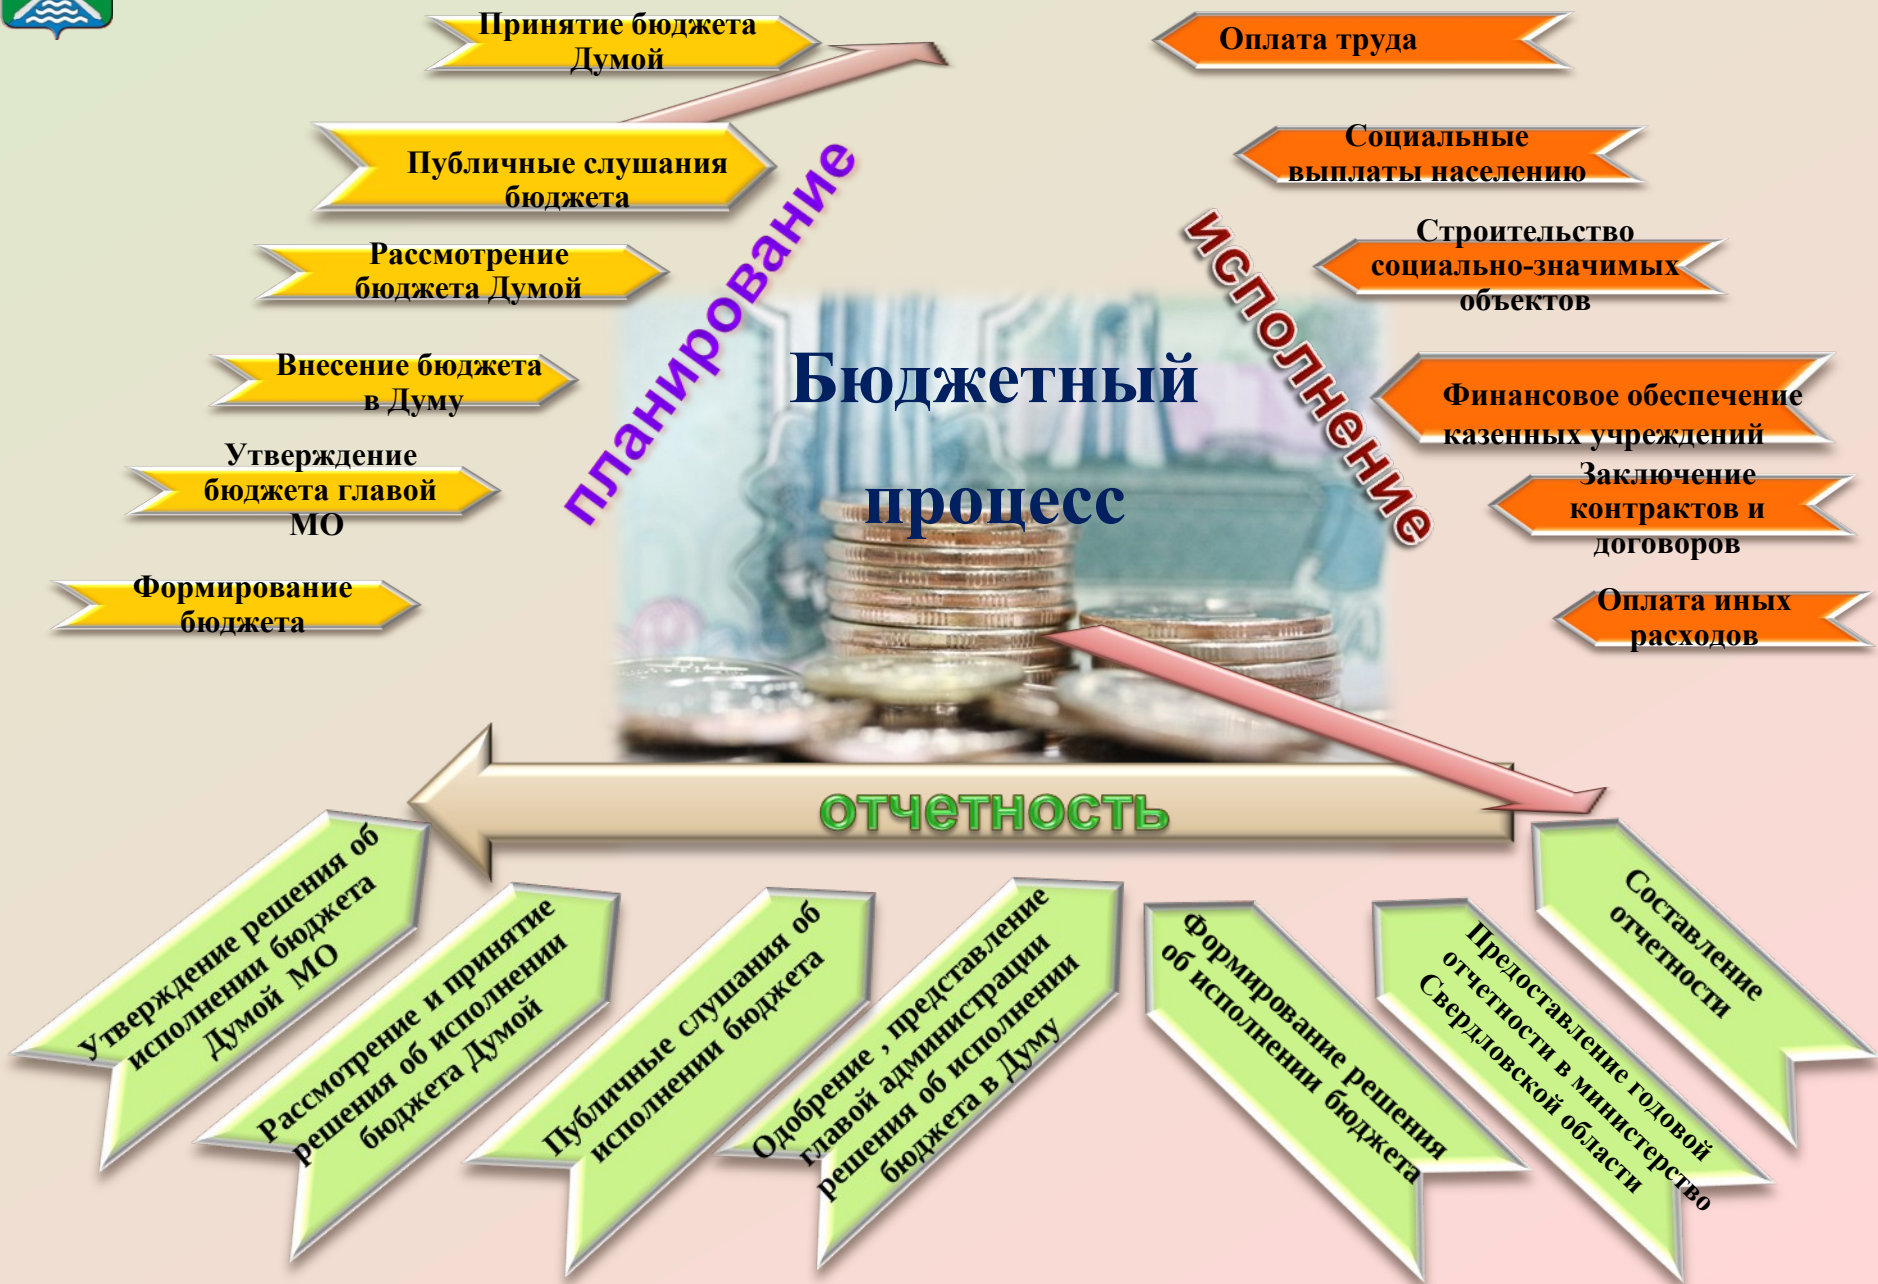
Бюджетный процесс

планирование

Формирование бюджета

Утверждение бюджета главой МО

Внесение бюджета в Думу

Рассмотрение бюджета Думой

Публичные слушания бюджета

Принятие бюджета Думой

исполнение

Оплата труда

Социальные выплаты населению

Строительство социально-значимых объектов

Финансовое обеспечение казенных учреждений

Заключение контрактов и договоров

Оплата иных расходов

отчетность

Составление отчетности

Предоставление годовой отчетности в министерство Свердловской области

Формирование решения об исполнении бюджета

Одобрение , представление главой администрации решения об исполнении бюджета в Думу

Публичные слушания об исполнении бюджета

Рассмотрение и принятие решения об исполнении бюджета Думой

Утверждение решения об исполнении бюджета Думой МО